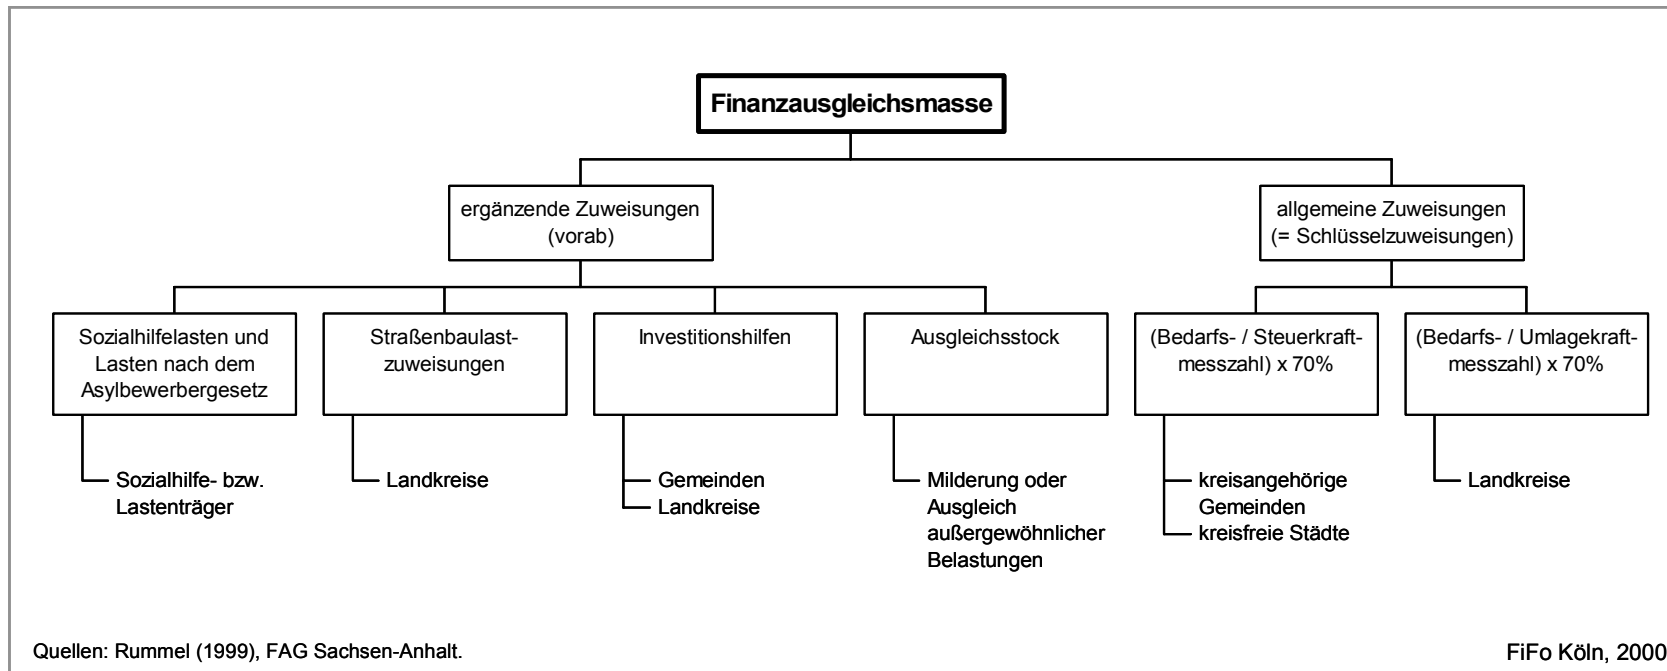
Finanzausgleichsmasse

ergänzende Zuweisungen (vorab)

allgemeine Zuweisungen (= Schlüsselzuweisungen)

Sozialhilfelasten und Lasten nach dem Asylbewerbergesetz

Straßenbaulastzuweisungen

Investitionshilfen

Ausgleichsstock

(Bedarfs- / Steuerkraftmesszahl) x 70%

(Bedarfs- / Umlagekraftmesszahl) x 70%

Sozialhilfe- bzw. Lastenträger

Landkreise

Gemeinden
Landkreise

Milderung oder Ausgleich außergewöhnlicher Belastungen

kreisangehörige Gemeinden
kreisfreie Städte

Landkreise

Quellen: Rummel (1999), FAG Sachsen-Anhalt.

FiFo Köln, 2000